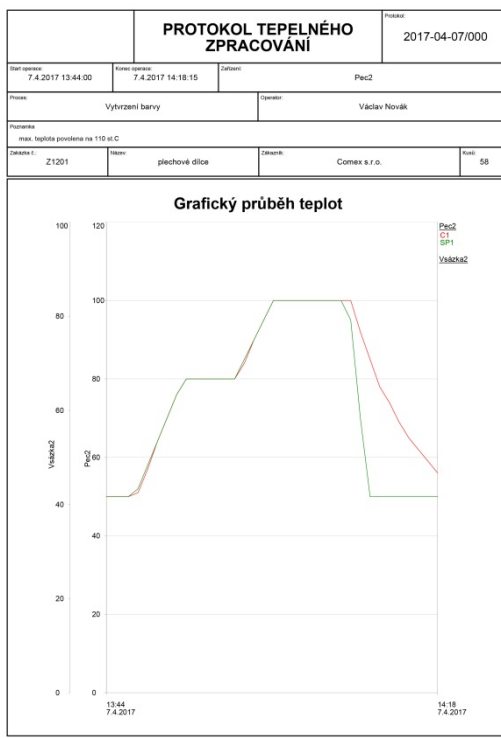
PROTOKOL TEPELNÉHO ZPRACOVÁNÍ

Protokol:
2017-04-07/000

| Start operace: 7.4.2017 13:44:00 | Konec operace: 7.4.2017 14:18:15 | Zařízení: Pec2 |
|---|---|---|

| Proces: Vytvrzení barvy | Operator: Václav Novák |
|---|---|

Poznámka
max. teplota povolena na 110 st.C

| Zakázka č.: Z1201 | Název: plechové dílce | Zákazník: Comex s.r.o. | Kusů: 58 |
|---|---|---|---|

Grafický průběh teplot

Pec2
C1
SP1
Vsázka2

Vsázka2
100
80
60
40
20
0

Pec2
120
100
80
60
40
20
0

13:44
7.4.2017

14:18
7.4.2017